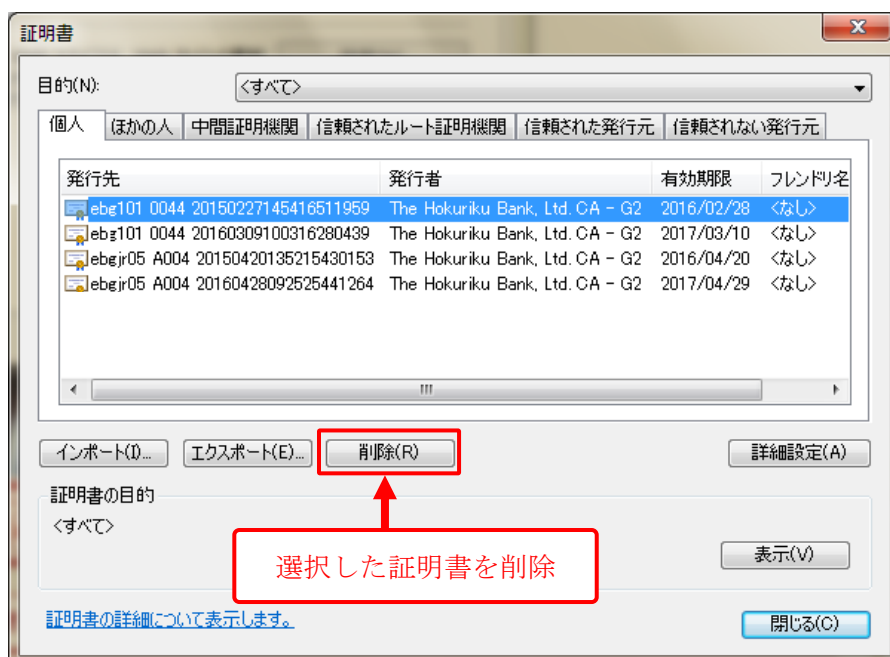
証明書

目的(N): <すべて>

個人 | ほかの人 | 中間証明機関 | 信頼されたルート証明機関 | 信頼された発行元 | 信頼されない発行元

| 発行先 | 発行者 | 有効期限 | フレンドリ名 |
|---|---|---|---|
| ebg101 0044 20150227145416511959 | The Hokuriku Bank, Ltd. CA - G2 | 2016/02/28 | <なし> |
| ebg101 0044 20160309100316280439 | The Hokuriku Bank, Ltd. CA - G2 | 2017/03/10 | <なし> |
| ebgjr05 A004 20150420135215430153 | The Hokuriku Bank, Ltd. CA - G2 | 2016/04/20 | <なし> |
| ebgjr05 A004 20160428092525441264 | The Hokuriku Bank, Ltd. CA - G2 | 2017/04/29 | <なし> |

インポート(I)... エクスポート(E)... 削除(R) 詳細設定(A)

証明書の目的
<すべて>

選択した証明書を削除

表示(V)

証明書の詳細について表示します。

閉じる(C)